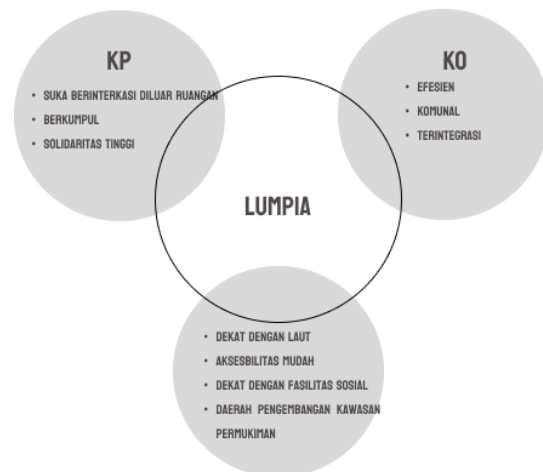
KP

- SUKA BERINTERAKSI DILUAR RUANGAN
- BERKUMPUL
- SOLIDARITAS TINGGI

KO

- EFESIEN
- KOMUNAL
- TERINTEGRASI

LUMPIA

- DEKAT DENGAN LAUT
- AKSESBILITAS MUDAH
- DEKAT DENGAN FASILITAS SOSIAL
- DAERAH PENGEMBANGAN KAWASAN PERMUKIMAN